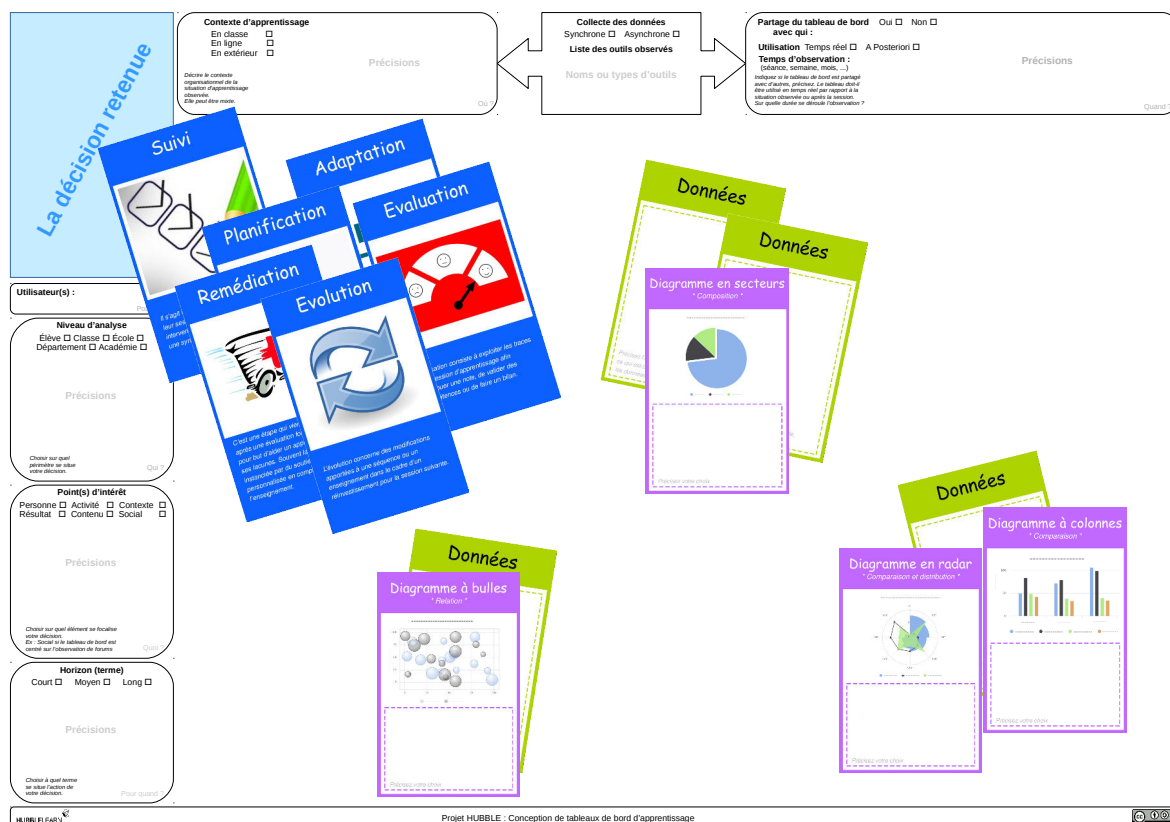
La décision retenue

Contexte d'apprentissage
En classe ☐
En ligne ☐
En extérieur ☐

Précisions

Décrire le contexte organisationnel de la situation d'apprentissage observée. Elle peut être mixte.

Où ?

Collecte des données
Synchrone ☐ Asynchrone ☐
Liste des outils observés

Noms ou types d'outils

Partage du tableau de bord Oui ☐ Non ☐
avec qui :

Utilisation Temps réel ☐ A Posteriori ☐
Temps d'observation :
(séance, semaine, mois, ...)

Précisions

Indiquez si le tableau de bord est partagé avec d'autres, précisez. Le tableau doit-il être utilisé en temps réel par rapport à la situation observée ou après la session. Sur quelle durée se déroule l'observation ?

Quand ?

Utilisateur(s) :

Niveau d'analyse
Élève ☐ Classe ☐ École ☐
Département ☐ Académie ☐

Précisions

Choisir sur quel périmètre se situe votre décision.

Qui ?

Point(s) d'intérêt
Personne ☐ Activité ☐ Contexte ☐
Résultat ☐ Contenu ☐ Social ☐

Précisions

Choisir sur quel élément se focalise votre décision.
Ex : Social si le tableau de bord est centré sur l'observation de forums

Quoi ?

Horizon (terme)
Court ☐ Moyen ☐ Long ☐

Précisions

Choisir à quel terme se situe l'action de votre décision.

Pour quand ?

Suivi

Adaptation

Planification

Evaluation

Remédiation

Evolution

C'est une étape qui vient après une évaluation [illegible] pour but d'aider un apprenant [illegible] ses lacunes. Souvent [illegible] associée par du soutien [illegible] personnalisée en compl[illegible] l'enseignement.

L'évolution concerne des modifications apportées à une séquence ou un enseignement dans le cadre d'un réinvestissement pour la session suivante.

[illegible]uation consiste à exploiter les traces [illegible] session d'apprentissage afin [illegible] luer une note, de valider des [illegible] étences ou de faire un bilan.

Données

Données

Diagramme en secteurs
" Composition "

Précisez votre choix

Données

Diagramme à colonnes
" Comparaison "

Diagramme en radar
" Comparaison et distribution "

Précisez votre choix

Précisez votre choix

Données

Diagramme à bulles
" Relation "

Précisez votre choix

HUBBLE EARLY

Projet HUBBLE : Conception de tableaux de bord d'apprentissage